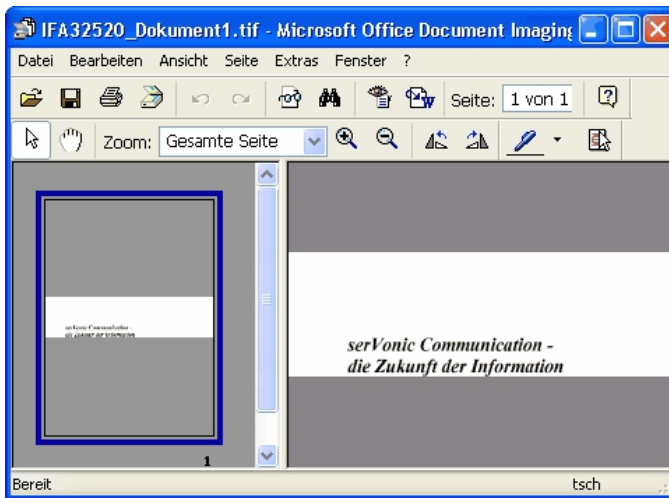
IFA32520_Dokument1.tif - Microsoft Office Document Imaging

Datei Bearbeiten Ansicht Seite Extras Fenster ?

Seite: 1 von 1

Zoom: Gesamte Seite

serVonic Communication - die Zukunft der Information

1

serVonic Communication -
die Zukunft der Information

Bereit

tsch